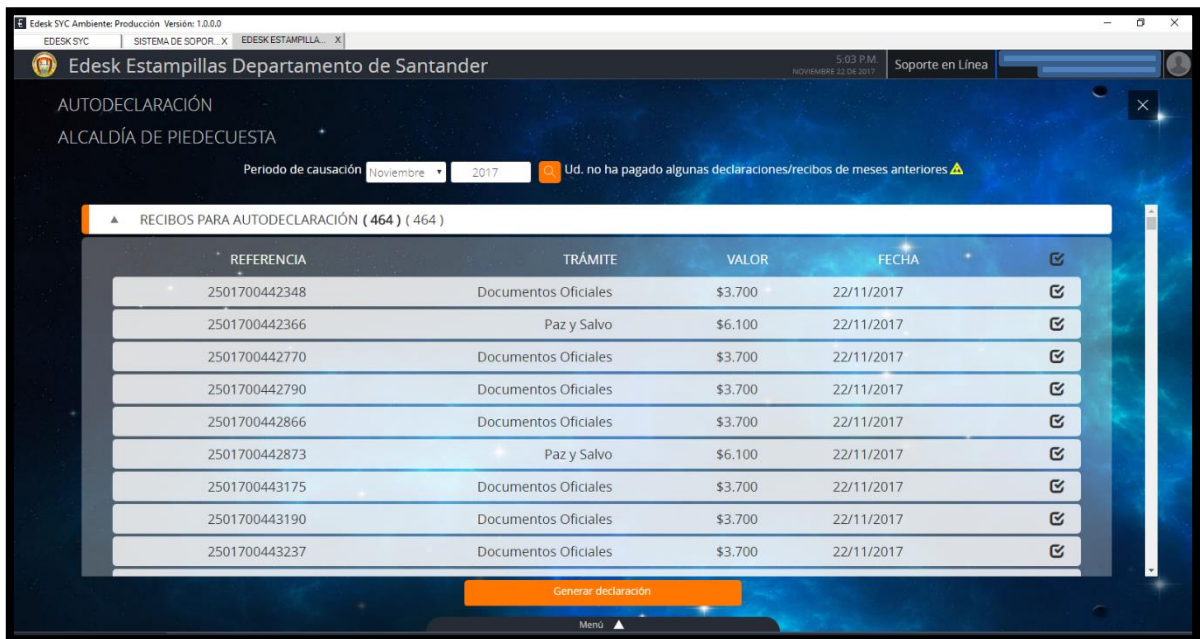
Edesk SYC Ambiente: Producción Versión: 1.0.0.0

EDESK SYC | SISTEMA DE SOPOR... X | EDESK ESTAMPILLA... X

Edesk Estampillas Departamento de Santander

5:03 P.M.
NOVIEMBRE 22 DE 2017

Soporte en Línea

AUTODECLARACIÓN

ALCALDÍA DE PIEDECUESTA

Periodo de causación Noviembre 2017 Ud. no ha pagado algunas declaraciones/recibos de meses anteriores

RECIBOS PARA AUTODECLARACIÓN ( 464 ) ( 464 )

| REFERENCIA | TRÁMITE | VALOR | FECHA |
|---|---|---|---|
| 2501700442348 | Documentos Oficiales | \$3.700 | 22/11/2017 |
| 2501700442366 | Paz y Salvo | \$6.100 | 22/11/2017 |
| 2501700442770 | Documentos Oficiales | \$3.700 | 22/11/2017 |
| 2501700442790 | Documentos Oficiales | \$3.700 | 22/11/2017 |
| 2501700442866 | Documentos Oficiales | \$3.700 | 22/11/2017 |
| 2501700442873 | Paz y Salvo | \$6.100 | 22/11/2017 |
| 2501700443175 | Documentos Oficiales | \$3.700 | 22/11/2017 |
| 2501700443190 | Documentos Oficiales | \$3.700 | 22/11/2017 |
| 2501700443237 | Documentos Oficiales | \$3.700 | 22/11/2017 |

Generar declaración

Menú